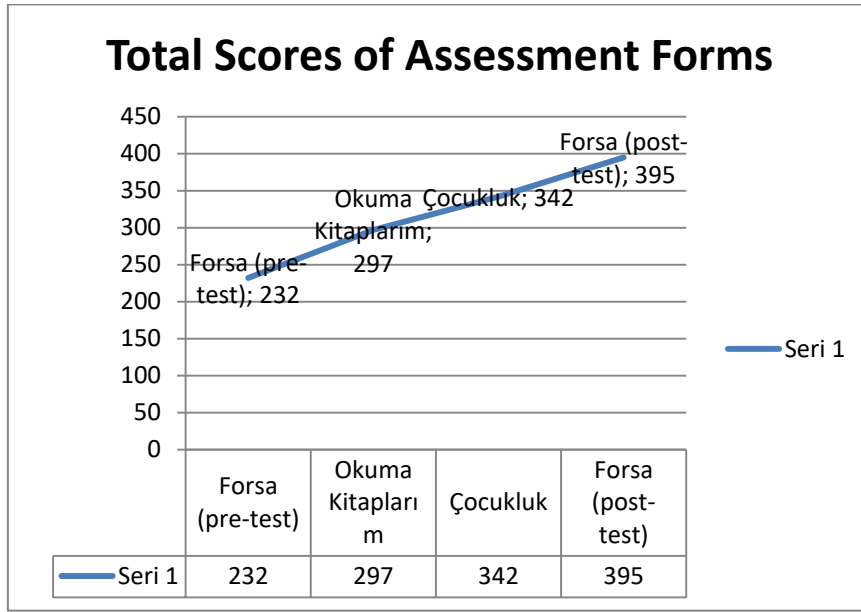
Total Scores of Assessment Forms

450
400
350
300
250
200
150
100
50
0

Forsa (pre-test); 232
Okuma Kitaplarım; 297
Çocukluk; 342
Forsa (post-test); 395

Seri 1

| | Forsa (pre-test) | Okuma Kitaplarım | Çocukluk | Forsa (post-test) |
|---|---|---|---|---|
| Seri 1 | 232 | 297 | 342 | 395 |